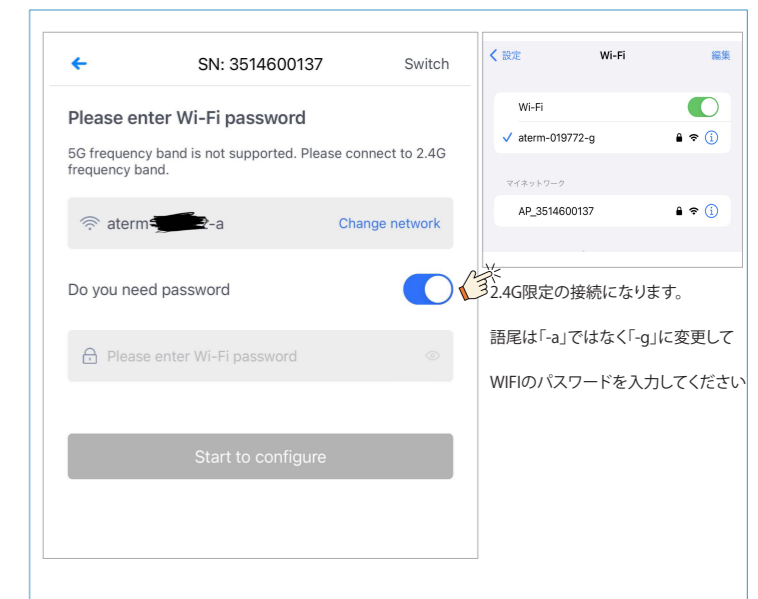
SN: 3514600137

Switch

Please enter Wi-Fi password

5G frequency band is not supported. Please connect to 2.4G frequency band.

aterm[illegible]-a

Change network

Do you need password

Please enter Wi-Fi password

Start to configure

設定

Wi-Fi

編集

Wi-Fi

aterm-019772-g

マイネットワーク

AP_3514600137

2.4G限定の接続になります。

語尾は「-a」ではなく「-g」に変更して

WIFIのパスワードを入力してください